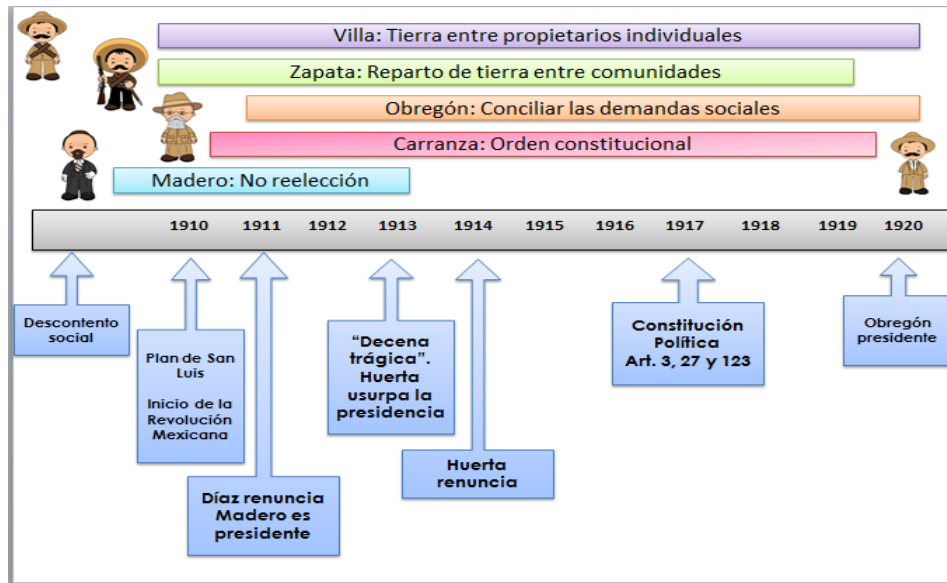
Villa: Tierra entre propietarios individuales

Zapata: Reparto de tierra entre comunidades

Obregón: Conciliar las demandas sociales

Carranza: Orden constitucional

Madero: No reelección

1910 1911 1912 1913 1914 1915 1916 1917 1918 1919 1920

Descontento social

Plan de San Luis

Inicio de la Revolución Mexicana

Díaz renuncia Madero es presidente

"Decena trágica". Huerta usurpa la presidencia

Huerta renuncia

Constitución Política Art. 3, 27 y 123

Obregón presidente